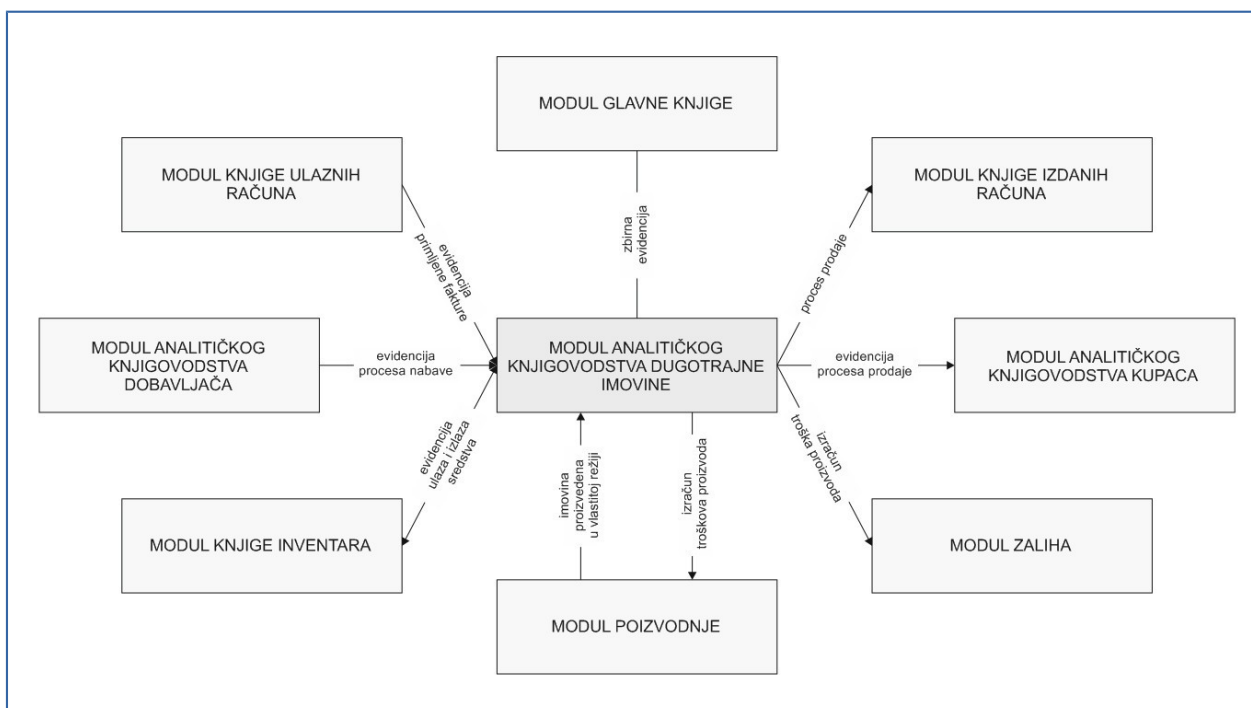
MODUL GLAVNE KNJIGE

MODUL KNJIGE ULAZNIH RAČUNA

MODUL KNJIGE IZDANIH RAČUNA

zbirna evidencija

evidencija primljene fakture

proces prodaje

MODUL ANALITIČKOG KNJIGOVODSTVA DOBAVLJAČA

evidencija procesa nabave

MODUL ANALITIČKOG KNJIGOVODSTVA DUGOTRAJNE IMOVINE

evidencija procesa prodaje

MODUL ANALITIČKOG KNJIGOVODSTVA KUPACA

evidencija ulaza i izlaza sredstva

imovina proizvedena u vlastitoj režiji

izračun troškova proizvoda

izračun troška proizvoda

MODUL KNJIGE INVENTARA

MODUL ZALIHA

MODUL POIZVODNJE